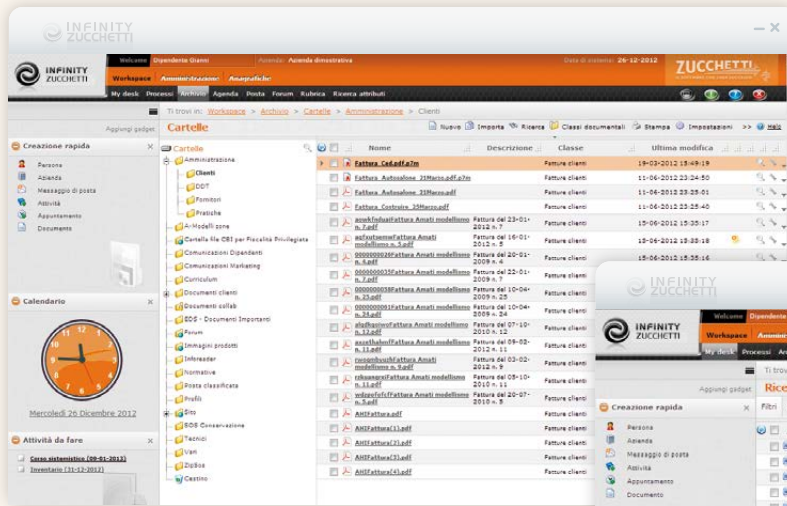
INFINITY ZUCCHETTI

Welcome Dipendente Gianni Azienda: Azienda dimostrativa Data di sistema: 26-12-2012 ZUCCHETTI

INFINITY ZUCCHETTI

Workspace Amministrazione Anagrafiche

My desk Processi Archivio Agenda Posta Forum Rubrica Ricerca attributi

Ti trovi in: Workspace > Archivio > Cartelle > Amministrazione > Clienti

Aggiungi gadget

Cartelle

Nuovo Importa Ricerca Classi documentali Stampa Impostazioni >> Help

Creazione rapida

Persona
Azienda
Messaggio di posta
Attività
Appuntamento
Documento

Calendario

Mercoledì 26 Dicembre 2012

Attività da fare

Corso sistemistico (09-01-2013)
Inventario (31-12-2012)

Cartelle
Amministrazione
Clienti
DDT
Fornitori
Pratiche
Ai Modelli zone
Cartella file CBI per Fiscalità Privilegiate
Comunicazioni Dipendenti
Comunicazioni Marketing
Curriculum
Documenti clienti
Documenti collab
EDS - Documenti Importanti
Forum
Immagini prodotti
Infoleader
Normative
Posta classificata
Profili
Sito
SOS Conservazione
Tecnici
Vari
ZipBox
Cestino

| Nome | Descrizione | Classe | Ultima modifica |
|---|---|---|---|
| Fattura_Cad.pdf.p7m | | Fatture clienti | 19-03-2012 15:49:19 |
| Fattura_Autosalone_25Marzo.pdf.p7m | | Fatture clienti | 11-06-2012 23:24:50 |
| Fattura_Autosalone_25Marzo.pdf | | Fatture clienti | 11-06-2012 23:25:01 |
| Fattura_Costruire_25Marzo.pdf | | Fatture clienti | 11-06-2012 23:25:11 |
| aowkfnduaiFattura Amati modellismo n. 7.pdf | Fattura del 23-01-2012 n. 7 | Fatture clienti | 15-06-2012 15:35:17 |
| aufxutsemwFattura Amati modellismo n. 5.pdf | Fattura del 16-01-2009 n. 5 | Fatture clienti | 15-06-2012 15:35:18 |
| 0000000026Fattura Amati modellismo n. 4.pdf | Fattura del 20-01-2009 n. 4 | Fatture clienti | 15-06-2012 15:35:16 |
| 0000000035Fattura Amati modellismo n. 7.pdf | Fattura del 22-01-2009 n. 7 | Fatture clienti | |
| 0000000038Fattura Amati modellismo n. 25.pdf | Fattura del 10-04-2009 n. 25 | Fatture clienti | |
| 0000000061Fattura Amati modellismo n. 24.pdf | Fattura del 10-04-2009 n. 24 | Fatture clienti | |
| algdkqniwoFattura Amati modellismo n. 12.pdf | Fattura del 07-10-2010 n. 12 | Fatture clienti | |
| axcelhabmFattura Amati modellismo n. 11.pdf | Fattura del 09-02-2012 n. 11 | Fatture clienti | |
| rwognhpuhFattura Amati modellismo n. 9.pdf | Fattura del 02-02-2012 n. 9 | Fatture clienti | |
| rakuanqrjFattura Amati modellismo n. 11.pdf | Fattura del 05-10-2010 n. 11 | Fatture clienti | |
| wdggufofcFattura Amati modellismo n. 5.pdf | Fattura del 20-07-2010 n. 5 | Fatture clienti | |
| AHIFattura.pdf | | Fatture clienti | |
| AHIFattura(1).pdf | | Fatture clienti | |
| AHIFattura(2).pdf | | Fatture clienti | |
| AHIFattura(3).pdf | | Fatture clienti | |
| AHIFattura(4).pdf | | Fatture clienti | |

INFINITY ZUCCHETTI

Welcome Dipendente

Workspace Ammini

My desk Processi Ar

Ti trov

Aggiungi gadget

Rice

Filtri

Creazione rapida

Persona
Azienda
Messaggio di posta
Attività
Appuntamento
Documento